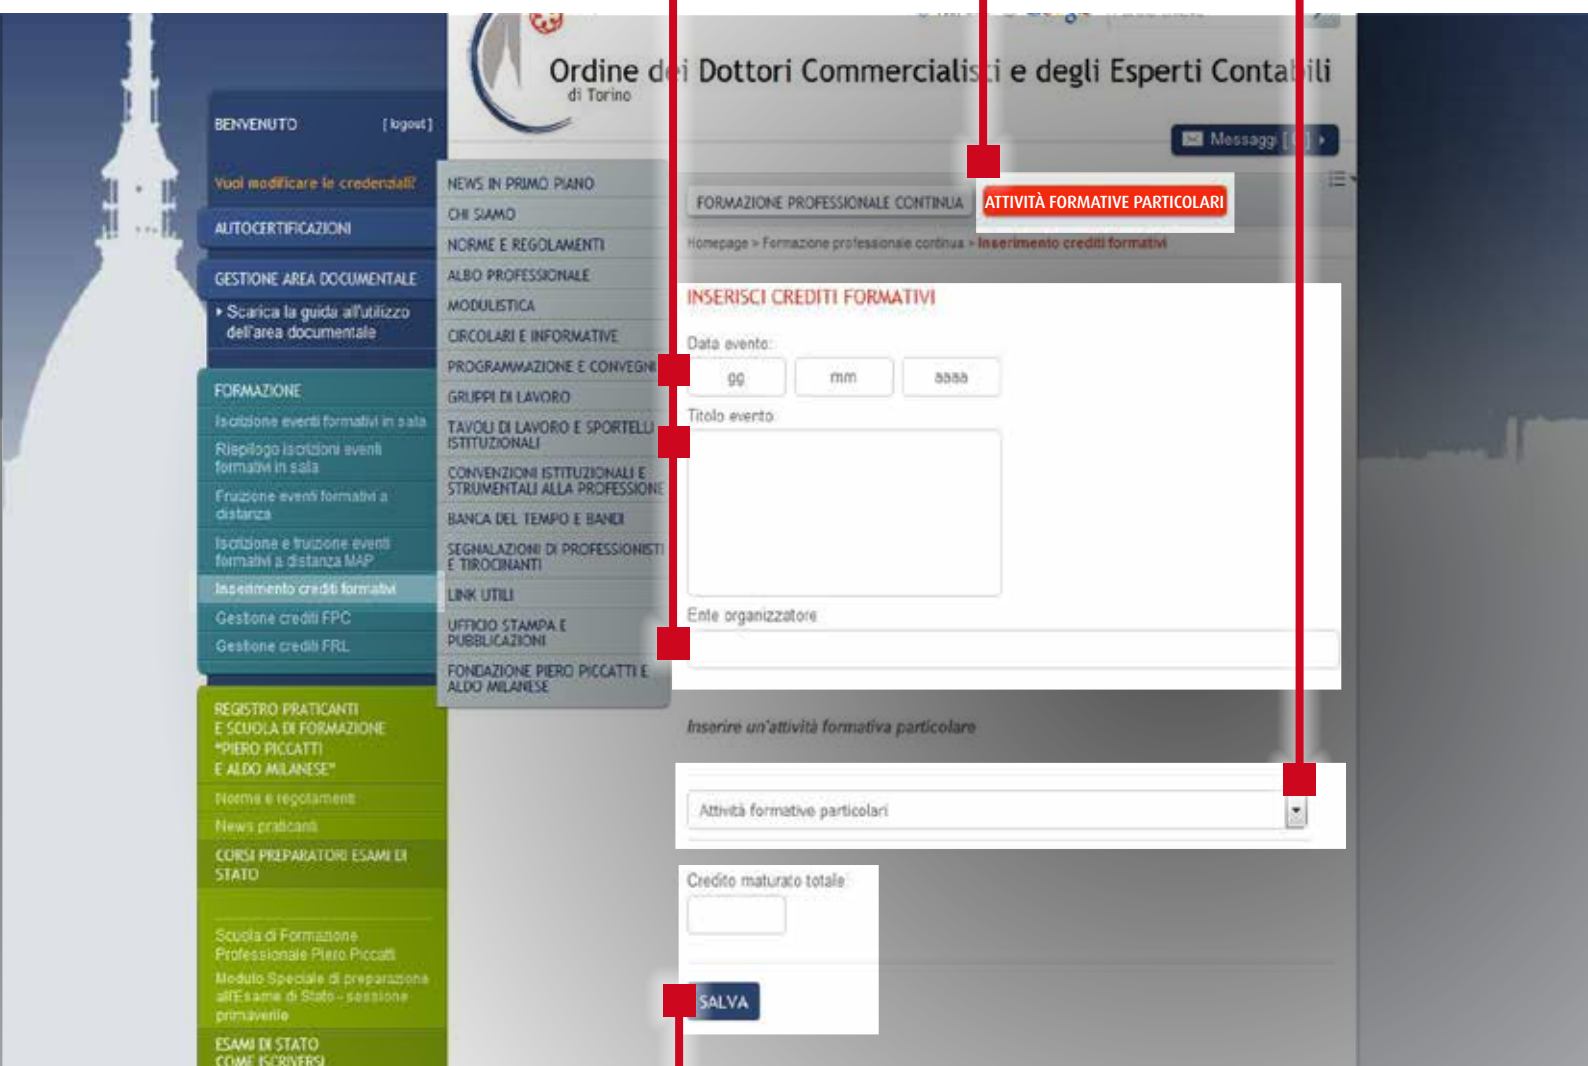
Ordine d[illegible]i Dottori Commercialis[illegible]i e degli Esperti Conta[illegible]ili
di Torino

Messaggi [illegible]

BENVENUTO [ logout ]

Vuoi modificare le credenziali?

AUTOCERTIFICAZIONI

GESTIONE AREA DOCUMENTALE
Scarica la guida all'utilizzo dell'area documentale

FORMAZIONE
Iscrizione eventi formativi in sala
Riepilogo iscrizioni eventi formativi in sala
Fruizione eventi formativi a distanza
Iscrizione e fruizione eventi formativi a distanza MAP
Inserimento crediti formativi
Gestione crediti FPC
Gestione crediti FRL

REGISTRO PRATICANTI E SCUOLA DI FORMAZIONE "PIERO PICCATTI E ALDO MILANESE"
Norme e regolamenti
News praticanti
CORSI PREPARATORI ESAMI DI STATO
Scuola di Formazione Professionale Piero Piccatti
Modulo Speciale di preparazione all'Esame di Stato - sessione primaverile
ESAMI DI STATO
COME ISCRIVERSI

NEWS IN PRIMO PIANO
CHI SIAMO
NORME E REGOLAMENTI
ALBO PROFESSIONALE
MODULISTICA
CIRCOLARI E INFORMATIVE
PROGRAMMAZIONE E CONVEGNI
GRUPPI DI LAVORO
TAVOLI DI LAVORO E SPORTELLI ISTITUZIONALI
CONVENZIONI ISTITUZIONALI E STRUMENTALI ALLA PROFESSIONE
BANCA DEL TEMPO E BANDI
SEGNALAZIONI DI PROFESSIONISTI E TIROCINANTI
LINK UTILI
UFFICIO STAMPA E PUBBLICAZIONI
FONDAZIONE PIERO PICCATTI E ALDO MILANESE

FORMAZIONE PROFESSIONALE CONTINUA
ATTIVITÀ FORMATIVE PARTICOLARI

Homepage > Formazione professionale continua > Inserimento crediti formativi

INSERISCI CREDITI FORMATIVI

Data evento:
gg mm aaaa

Titolo evento:

Ente organizzatore

Inserire un'attività formativa particolare

Attività formative particolari

Credito maturato totale

SALVA